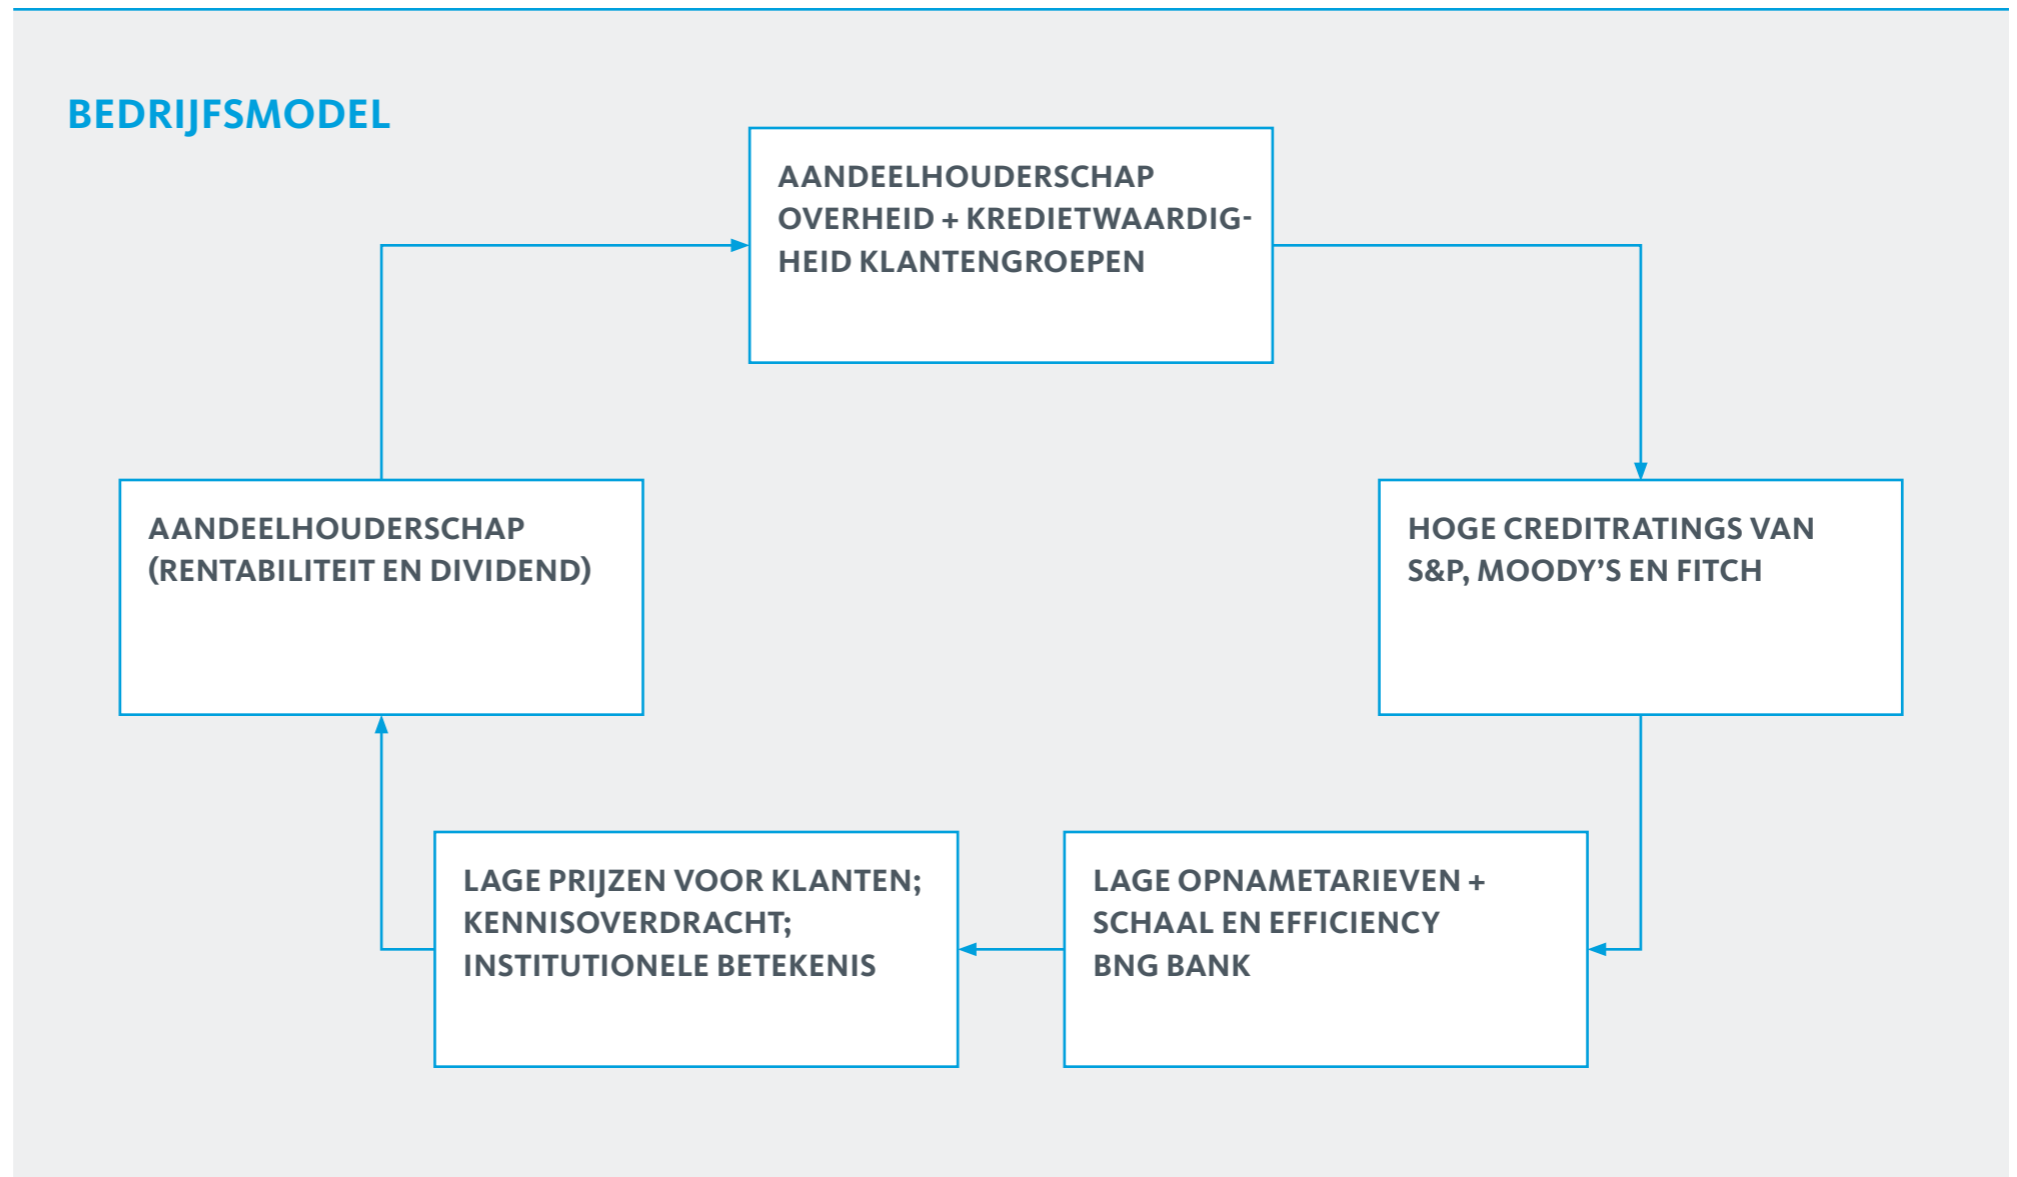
BEDRIJFSMODEL

AANDEELHOUDERSCHAP OVERHEID + KREDIETWAARDIGHEID KLANTENGROEPEN

HOGE CREDITRATINGS VAN S&P, MOODY'S EN FITCH

LAGE OPNAMETARIEVEN + SCHAAL EN EFFICIENCY BNG BANK

LAGE PRIJZEN VOOR KLANTEN; KENNISOVERDRACHT; INSTITUTIONELE BETEKENIS

AANDEELHOUDERSCHAP (RENTABILITEIT EN DIVIDEND)